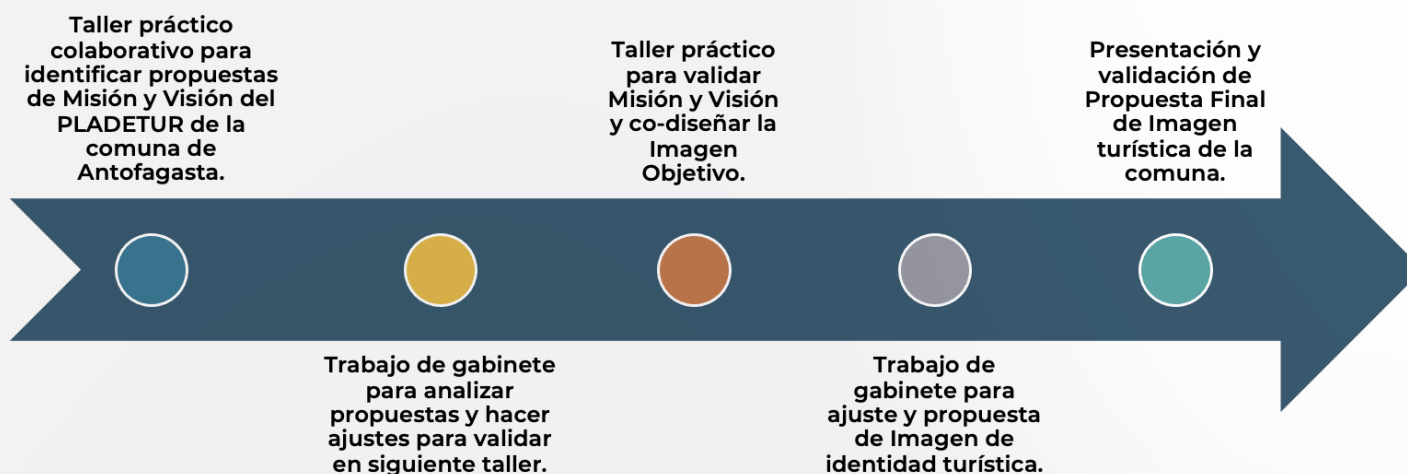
Taller práctico colaborativo para identificar propuestas de Misión y Visión del PLADETUR de la comuna de Antofagasta.

Taller práctico para validar Misión y Visión y co-diseñar la Imagen Objetivo.

Presentación y validación de Propuesta Final de Imagen turística de la comuna.

Trabajo de gabinete para analizar propuestas y hacer ajustes para validar en siguiente taller.

Trabajo de gabinete para ajuste y propuesta de Imagen de identidad turística.